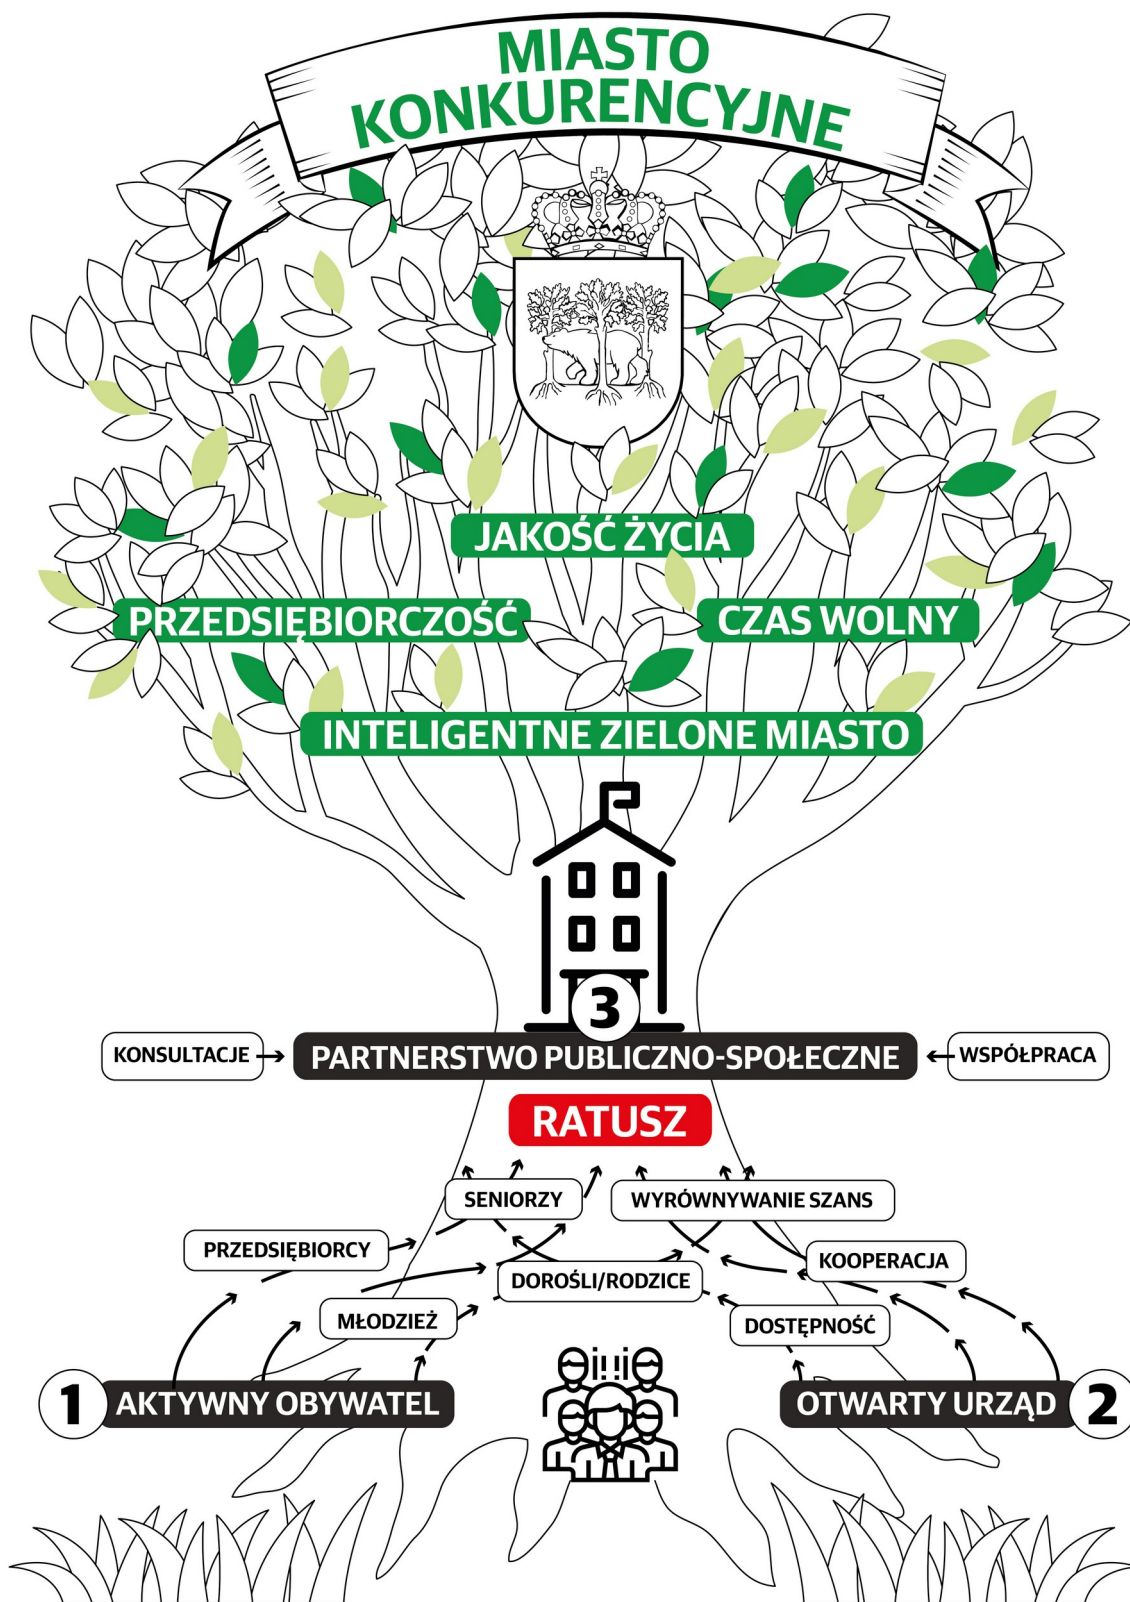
MIASTO KONKURENCYJNE

JAKOŚĆ ŻYCIA

PRZEDSIĘBIORCZOŚĆ

CZAS WOLNY

INTELIGENTNE ZIELONE MIASTO

3

KONSULTACJE

PARTNERSTWO PUBLICZNO-SPOŁECZNE

WSPÓŁPRACA

RATUSZ

SENIORZY

WYRÓWNYWANIE SZANS

PRZEDSIĘBIORCY

KOOPERACJA

DOROŚLI/RODZICE

MŁODZIEŻ

DOSTĘPNOŚĆ

1 AKTYWNY OBYWATEL

OTWARTY URZĄD 2